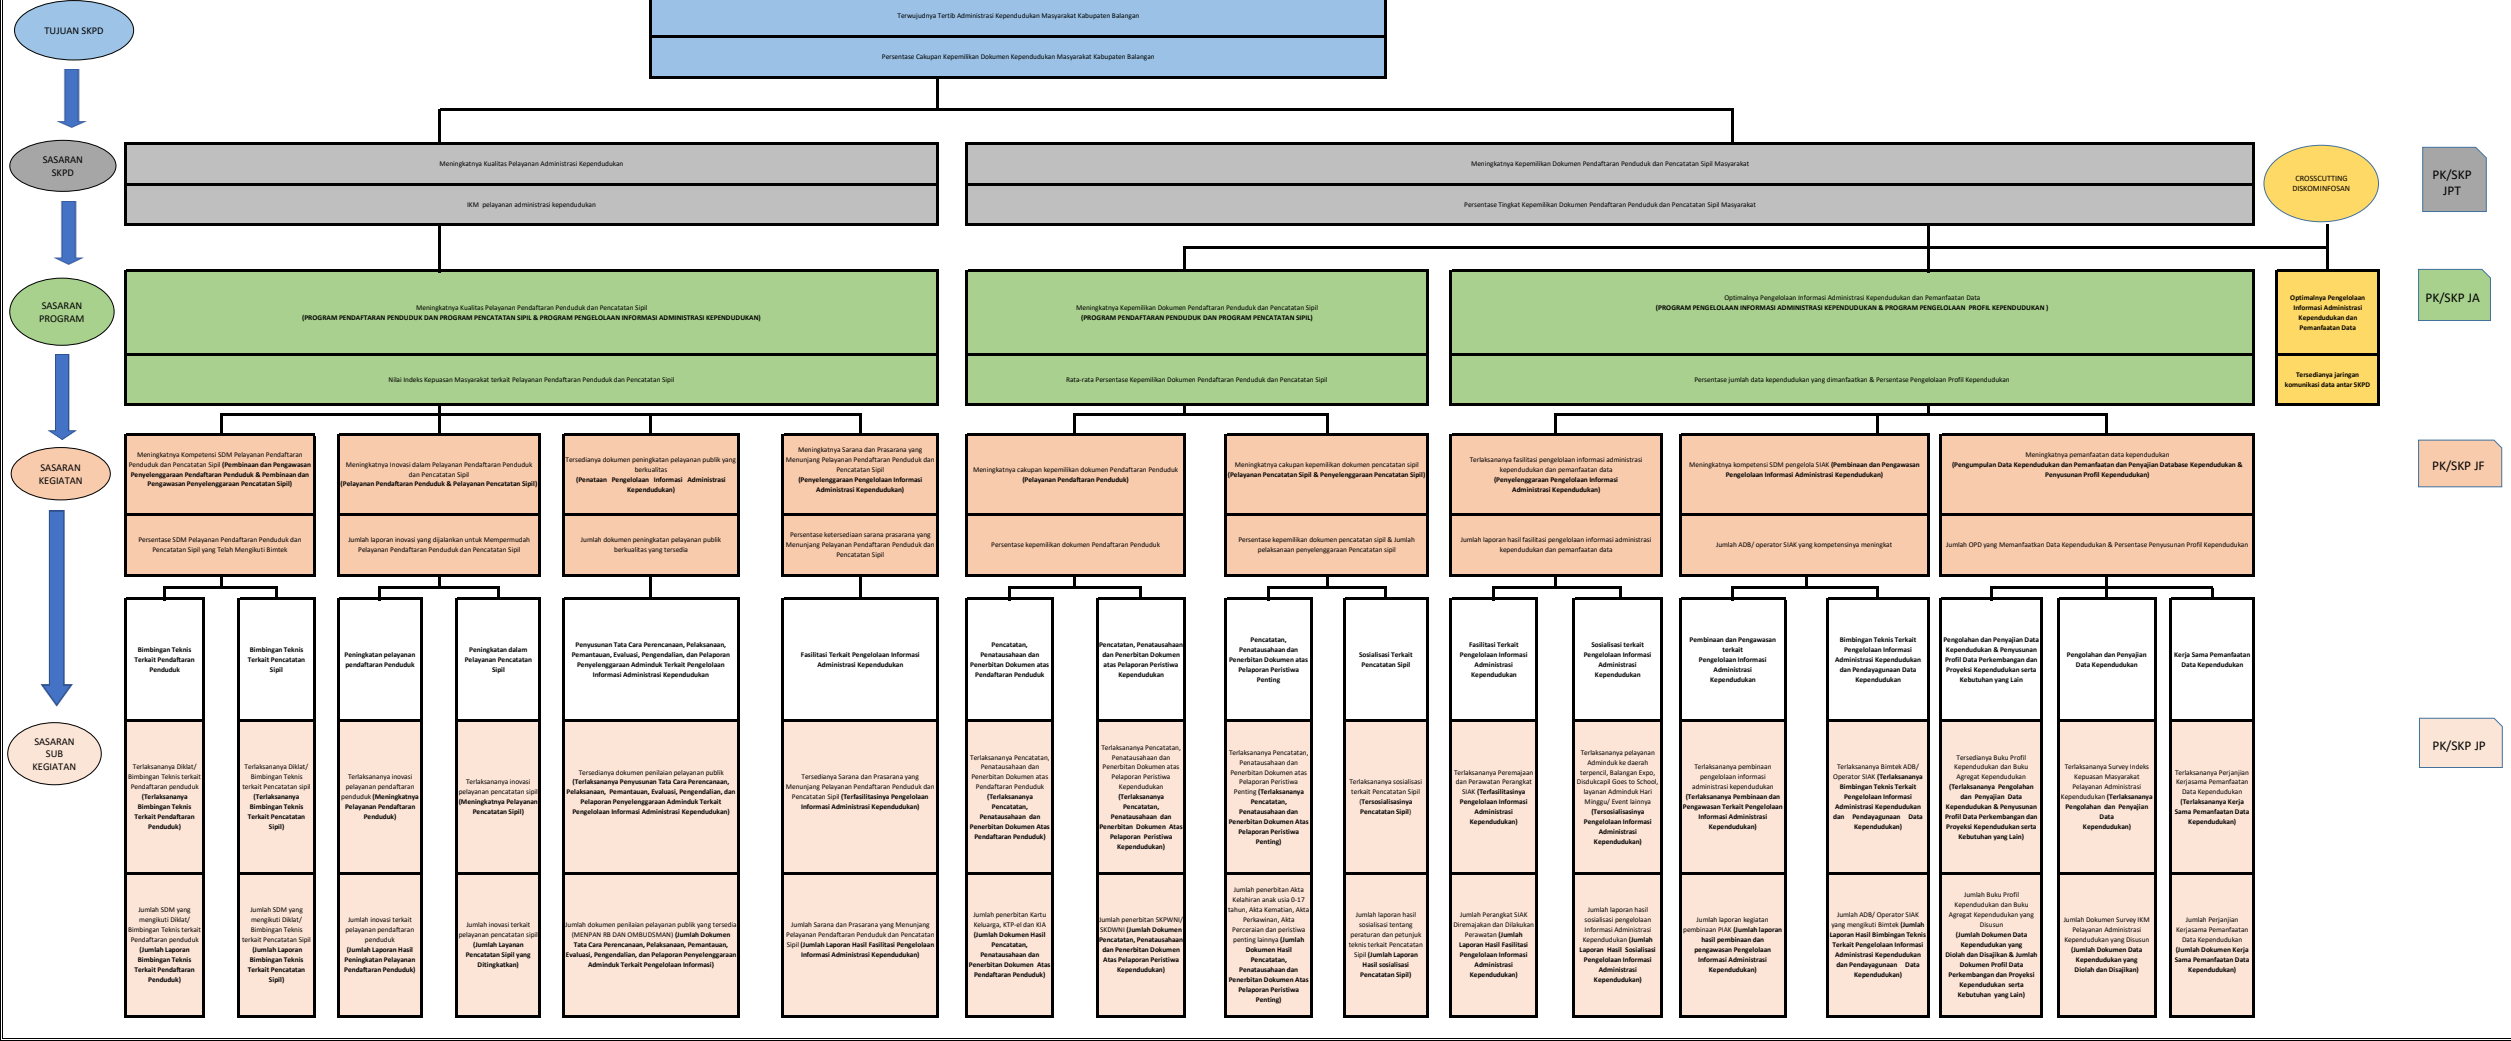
TUJUAN SKPD

Terwujudnya Tertib Administrasi Kependudukan Masyarakat Kabupaten Balangan

Persentase Cakupan Kepemilikan Dokumen Kependudukan Masyarakat Kabupaten Balangan

SASARAN SKPD

Meningkatnya Kualitas Pelayanan Administrasi Kependudukan

IKM pelayanan administrasi kependudukan

Meningkatnya Kepemilikan Dokumen Pendaftaran Penduduk dan Pencatatan Sipil Masyarakat

Persentase Tingkat Kepemilikan Dokumen Pendaftaran Penduduk dan Pencatatan Sipil Masyarakat

CROSSCUTTING DISKOMINFOSAN

PK/SKP JPT

SASARAN PROGRAM

Meningkatnya Kualitas Pelayanan Pendaftaran Penduduk dan Pencatatan Sipil (PROGRAM PENDAFTARAN PENDUDUK DAN PROGRAM PENCATATAN SIPIL & PROGRAM PENGELOLAAN INFORMASI ADMINISTRASI KEPENDUDUKAN)

Nilai Indeks Kepuasan Masyarakat terkait Pelayanan Pendaftaran Penduduk dan Pencatatan Sipil

Meningkatnya Kepemilikan Dokumen Pendaftaran Penduduk dan Pencatatan Sipil (PROGRAM PENDAFTARAN PENDUDUK DAN PROGRAM PENCATATAN SIPIL)

Rata-rata Persentase Kepemilikan Dokumen Pendaftaran Penduduk dan Pencatatan Sipil

Optimalnya Pengelolaan Informasi Administrasi Kependudukan dan Pemanfaatan Data (PROGRAM PENGELOLAAN INFORMASI ADMINISTRASI KEPENDUDUKAN & PROGRAM PENGELOLAAN PROFIL KEPENDUDUKAN )

Persentase jumlah data kependudukan yang dimanfaatkan & Persentase Pengelolaan Profil Kependudukan

Optimalnya Pengelolaan Informasi Administrasi Kependudukan dan Pemanfaatan Data

Tersedianya jaringan komunikasi data antar SKPD

PK/SKP JA

SASARAN KEGIATAN

Meningkatnya Kompetensi SDM Pelayanan Pendaftaran Penduduk dan Pencatatan Sipil (Pembinaan dan Pengawasan Penyelenggaraan Pendaftaran Penduduk & Pembinaan dan Pengawasan Penyelenggaraan Pencatatan Sipil)

Persentase SDM Pelayanan Pendaftaran Penduduk dan Pencatatan Sipil yang Telah Mengikuti Bimtek

Meningkatnya Inovasi dalam Pelayanan Pendaftaran Penduduk dan Pencatatan Sipil (Pelayanan Pendaftaran Penduduk & Pelayanan Pencatatan Sipil)

Jumlah laporan inovasi yang dijalankan untuk Mempermudah Pelayanan Pendaftaran Penduduk dan Pencatatan Sipil

Tersedianya dokumen peningkatan pelayanan publik yang berkualitas (Penataan Pengelolaan Informasi Administrasi Kependudukan)

Jumlah dokumen peningkatan pelayanan publik berkualitas yang tersedia

Meningkatnya Sarana dan Prasarana yang Menunjang Pelayanan Pendaftaran Penduduk dan Pencatatan Sipil (Penyelenggaraan Pengelolaan Informasi Administrasi Kependudukan)

Persentase ketersediaan sarana prasarana yang Menunjang Pelayanan Pendaftaran Penduduk dan Pencatatan Sipil

Meningkatnya cakupan kepemilikan dokumen Pendaftaran Penduduk (Pelayanan Pendaftaran Penduduk)

Persentase kepemilikan dokumen Pendaftaran Penduduk

Meningkatnya cakupan kepemilikan dokumen pencatatan sipil (Pelayanan Pencatatan Sipil & Penyelenggaraan Pencatatan Sipil)

Persentase kepemilikan dokumen pencatatan sipil & Jumlah pelaksanaan penyelenggaraan Pencatatan sipil

Terlaksananya fasilitasi pengelolaan informasi administrasi kependudukan dan pemanfaatan data (Penyelenggaraan Pengelolaan Informasi Administrasi Kependudukan)

Jumlah laporan hasil fasilitasi pengelolaan informasi administrasi kependudukan dan pemanfaatan data

Meningkatnya kompetensi SDM pengelola SIAK (Pembinaan dan Pengawasan Pengelolaan Informasi Administrasi Kependudukan)

Jumlah ADB/ operator SIAK yang kompetensinya meningkat

Meningkatnya pemanfaatan data kependudukan (Pengumpulan Data Kependudukan dan Pemanfaatan dan Penyajian Database Kependudukan & Penyusunan Profil Kependudukan)

Jumlah OPD yang Memanfaatkan Data Kependudukan & Persentase Penyusunan Profil Kependudukan

PK/SKP JF

SASARAN SUB KEGIATAN

Bimbingan Teknis Terkait Pendaftaran Penduduk

Terlaksananya Diklat/ Bimbingan Teknis terkait Pendaftaran penduduk (Terlaksananya Bimbingan Teknis Terkait Pendaftaran Penduduk)

Jumlah SDM yang mengikuti Diklat/ Bimbingan Teknis terkait Pendaftaran penduduk (Jumlah Laporan Bimbingan Teknis Terkait Pendaftaran Penduduk)

Bimbingan Teknis Terkait Pencatatan Sipil

Terlaksananya Diklat/ Bimbingan Teknis terkait Pencatatan sipil (Terlaksananya Bimbingan Teknis Terkait Pencatatan Sipil)

Jumlah SDM yang mengikuti Diklat/ Bimbingan Teknis terkait Pencatatan Sipil (Jumlah Laporan Bimbingan Teknis Terkait Pencatatan Sipil)

Peningkatan pelayanan pendaftaran Penduduk

Terlaksananya inovasi pelayanan pendaftaran penduduk (Meningkatnya Pelayanan Pendaftaran Penduduk)

Jumlah inovasi terkait pelayanan pendaftaran penduduk (Jumlah Laporan Hasil Peningkatan Pelayanan Pendaftaran Penduduk)

Peningkatan dalam Pelayanan Pencatatan Sipil

Terlaksananya inovasi pelayanan pencatatan sipil (Meningkatnya Pelayanan Pencatatan Sipil)

Jumlah inovasi terkait pelayanan pencatatan sipil (Jumlah Layanan Pencatatan Sipil yang Ditingkatkan)

Penyusunan Tata Cara Perencanaan, Pelaksanaan, Pemantauan, Evaluasi, Pengendalian, dan Pelaporan Penyelenggaraan Adminduk Terkait Pengelolaan Informasi Administrasi Kependudukan

Tersedianya dokumen penilaian pelayanan publik (Terlaksananya Penyusunan Tata Cara Perencanaan, Pelaksanaan, Pemantauan, Evaluasi, Pengendalian, dan Pelaporan Penyelenggaraan Adminduk Terkait Pengelolaan Informasi Administrasi Kependudukan)

Jumlah dokumen penilaian pelayanan publik yang tersedia (MENPAN RB DAN OMBUDSMAN) (Jumlah Dokumen Tata Cara Perencanaan, Pelaksanaan, Pemantauan, Evaluasi, Pengendalian, dan Pelaporan Penyelenggaraan Adminduk Terkait Pengelolaan Informasi)

Fasilitasi Terkait Pengelolaan Informasi Administrasi Kependudukan

Tersedianya Sarana dan Prasarana yang Menunjang Pelayanan Pendaftaran Penduduk dan Pencatatan Sipil (Terfasilitasinya Pengelolaan Informasi Administrasi Kependudukan)

Jumlah Sarana dan Prasarana yang Menunjang Pelayanan Pendaftaran Penduduk dan Pencatatan Sipil (Jumlah Laporan Hasil Fasilitasi Pengelolaan Informasi Administrasi Kependudukan)

Pencatatan, Penatausahaan dan Penerbitan Dokumen atas Pendaftaran Penduduk

Terlaksananya Pencatatan, Penatausahaan dan Penerbitan Dokumen atas Pendaftaran Penduduk (Terlaksananya Pencatatan, Penatausahaan dan Penerbitan Dokumen Atas Pendaftaran Penduduk)

Jumlah penerbitan Kartu Keluarga, KTP-el dan KIA (Jumlah Dokumen Hasil Pencatatan, Penatausahaan dan Penerbitan Dokumen Atas Pendaftaran Penduduk)

Pencatatan, Penatausahaan dan Penerbitan Dokumen atas Pelaporan Peristiwa Kependudukan

Terlaksananya Pencatatan, Penatausahaan dan Penerbitan Dokumen atas Pelaporan Peristiwa Kependudukan (Terlaksananya Pencatatan, Penatausahaan dan Penerbitan Dokumen Atas Pelaporan Peristiwa Kependudukan)

Jumlah penerbitan SKPWNI/ SKDWNI (Jumlah Dokumen Pencatatan, Penatausahaan dan Penerbitan Dokumen Atas Pelaporan Peristiwa Kependudukan)

Pencatatan, Penatausahaan dan Penerbitan Dokumen atas Pelaporan Peristiwa Penting

Terlaksananya Pencatatan, Penatausahaan dan Penerbitan Dokumen atas Pelaporan Peristiwa Penting (Terlaksananya Pencatatan, Penatausahaan dan Penerbitan Dokumen Atas Pelaporan Peristiwa Penting)

Jumlah penerbitan Akta Kelahiran anak usia 0-17 tahun, Akta Kematian, Akta Perkawinan, Akta Perceraian dan peristiwa penting lainnya (Jumlah Dokumen Hasil Pencatatan, Penatausahaan dan Penerbitan Dokumen Atas Pelaporan Peristiwa Penting)

Sosialisasi Terkait Pencatatan Sipil

Terlaksananya sosialisasi terkait Pencatatan Sipil (Tersosialisasinya Pencatatan Sipil)

Jumlah laporan hasil sosialisasi tentang peraturan dan petunjuk teknis terkait Pencatatan Sipil (Jumlah Laporan Hasil sosialisasi Pencatatan Sipil)

Fasilitasi Terkait Pengelolaan Informasi Administrasi Kependudukan

Terlaksananya Peremajaan dan Perawatan Perangkat SIAK (Terfasilitasinya Pengelolaan Informasi Administrasi Kependudukan)

Jumlah Perangkat SIAK Diremajakan dan Dilakukan Perawatan (Jumlah Laporan Hasil Fasilitasi Pengelolaan Informasi Administrasi Kependudukan)

Sosialisasi terkait Pengelolaan Informasi Administrasi Kependudukan

Terlaksananya pelayanan Adminduk ke daerah terpencil, Balangan Expo, Disdukcapil Goes to School, layanan Adminduk Hari Minggu/ Event lainnya (Tersosialisasinya Pengelolaan Informasi Administrasi Kependudukan)

Jumlah laporan hasil sosialisasi pengelolaan Informasi Administrasi Kependudukan (Jumlah Laporan Hasil Sosialisasi Pengelolaan Informasi Administrasi Kependudukan)

Pembinaan dan Pengawasan terkait Pengelolaan Informasi Administrasi Kependudukan

Terlaksananya pembinaan pengelolaan informasi administrasi kependudukan (Terlaksananya Pembinaan dan Pengawasan Terkait Pengelolaan Informasi Administrasi Kependudukan)

Jumlah laporan kegiatan pembinaan PIAK (Jumlah laporan hasil pembinaan dan pengawasan Pengelolaan Informasi Administrasi Kependudukan)

Bimbingan Teknis Terkait Pengelolaan Informasi Administrasi Kependudukan dan Pendayagunaan Data Kependudukan

Terlaksananya Bimtek ADB/ Operator SIAK (Terlaksananya Bimbingan Teknis Terkait Pengelolaan Informasi Administrasi Kependudukan dan Pendayagunaan Data Kependudukan)

Jumlah ADB/ Operator SIAK yang mengikuti Bimtek (Jumlah Laporan Hasil Bimbingan Teknis Terkait Pengelolaan Informasi Administrasi Kependudukan dan Pendayagunaan Data Kependudukan)

Pengolahan dan Penyajian Data Kependudukan & Penyusunan Profil Data Perkembangan dan Proyeksi Kependudukan serta Kebutuhan yang Lain

Tersedianya Buku Profil Kependudukan dan Buku Agregat Kependudukan (Terlaksananya Pengolahan dan Penyajian Data Kependudukan & Penyusunan Profil Data Perkembangan dan Proyeksi Kependudukan serta Kebutuhan yang Lain)

Jumlah Buku Profil Kependudukan dan Buku Agregat Kependudukan yang Disusun (Jumlah Dokumen Data Kependudukan yang Diolah dan Disajikan & Jumlah Dokumen Profil Data Perkembangan dan Proyeksi Kependudukan serta Kebutuhan yang Lain)

Pengolahan dan Penyajian Data Kependudukan

Terlaksananya Survey Indeks Kepuasan Masyarakat Pelayanan Administrasi Kependudukan (Terlaksananya Pengolahan dan Penyajian Data Kependudukan)

Jumlah Dokumen Survey IKM Pelayanan Administrasi Kependudukan yang Disusun (Jumlah Dokumen Data Kependudukan yang Diolah dan Disajikan)

Kerja Sama Pemanfaatan Data Kependudukan

Terlaksananya Perjanjian Kerjasama Pemanfaatan Data Kependudukan (Terlaksananya Kerja Sama Pemanfaatan Data Kependudukan)

Jumlah Perjanjian Kerjasama Pemanfaatan Data Kependudukan (Jumlah Dokumen Kerja Sama Pemanfaatan Data Kependudukan)

PK/SKP JP